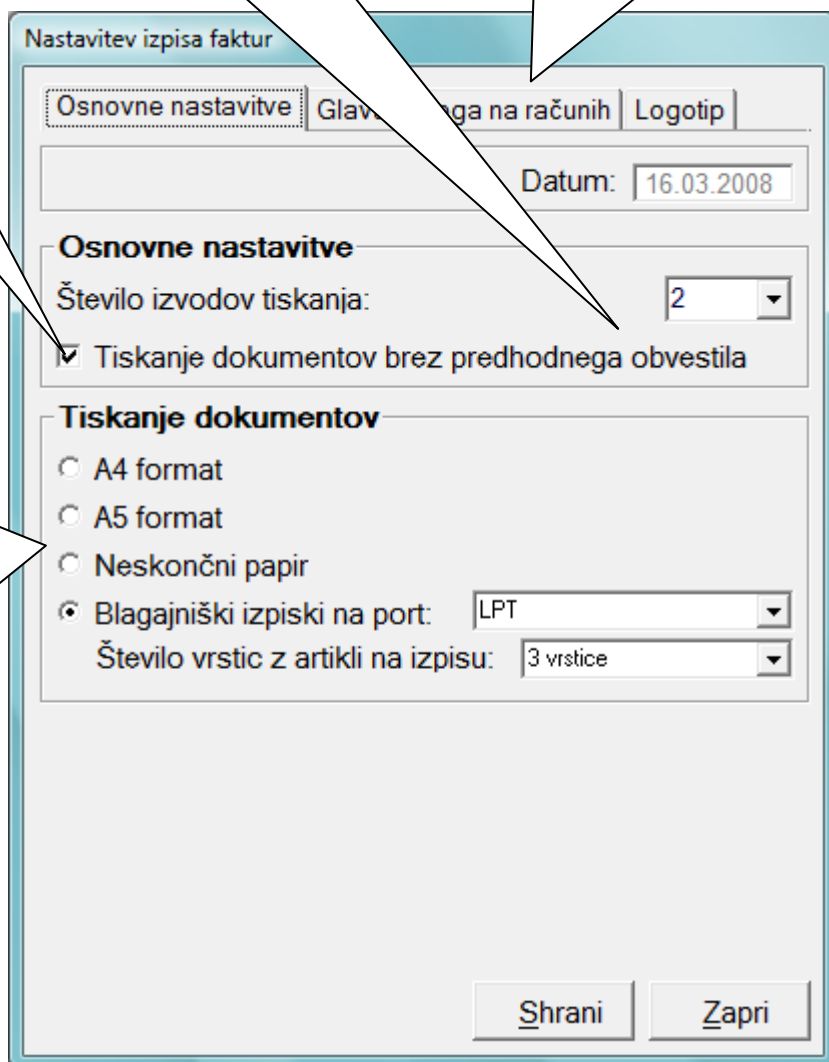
Nastavitev izpisa faktur

Osnovne nastavitve | Glav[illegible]ga na računih | Logotip

Datum: 16.03.2008

Osnovne nastavitve

Število izvodov tiskanja: 2

Tiskanje dokumentov brez predhodnega obvestila

Tiskanje dokumentov

A4 format

A5 format

Neskončni papir

Blagajniški izpiski na port: LPT

Število vrstic z artikli na izpisu: 3 vrstice

Shrani

Zapri